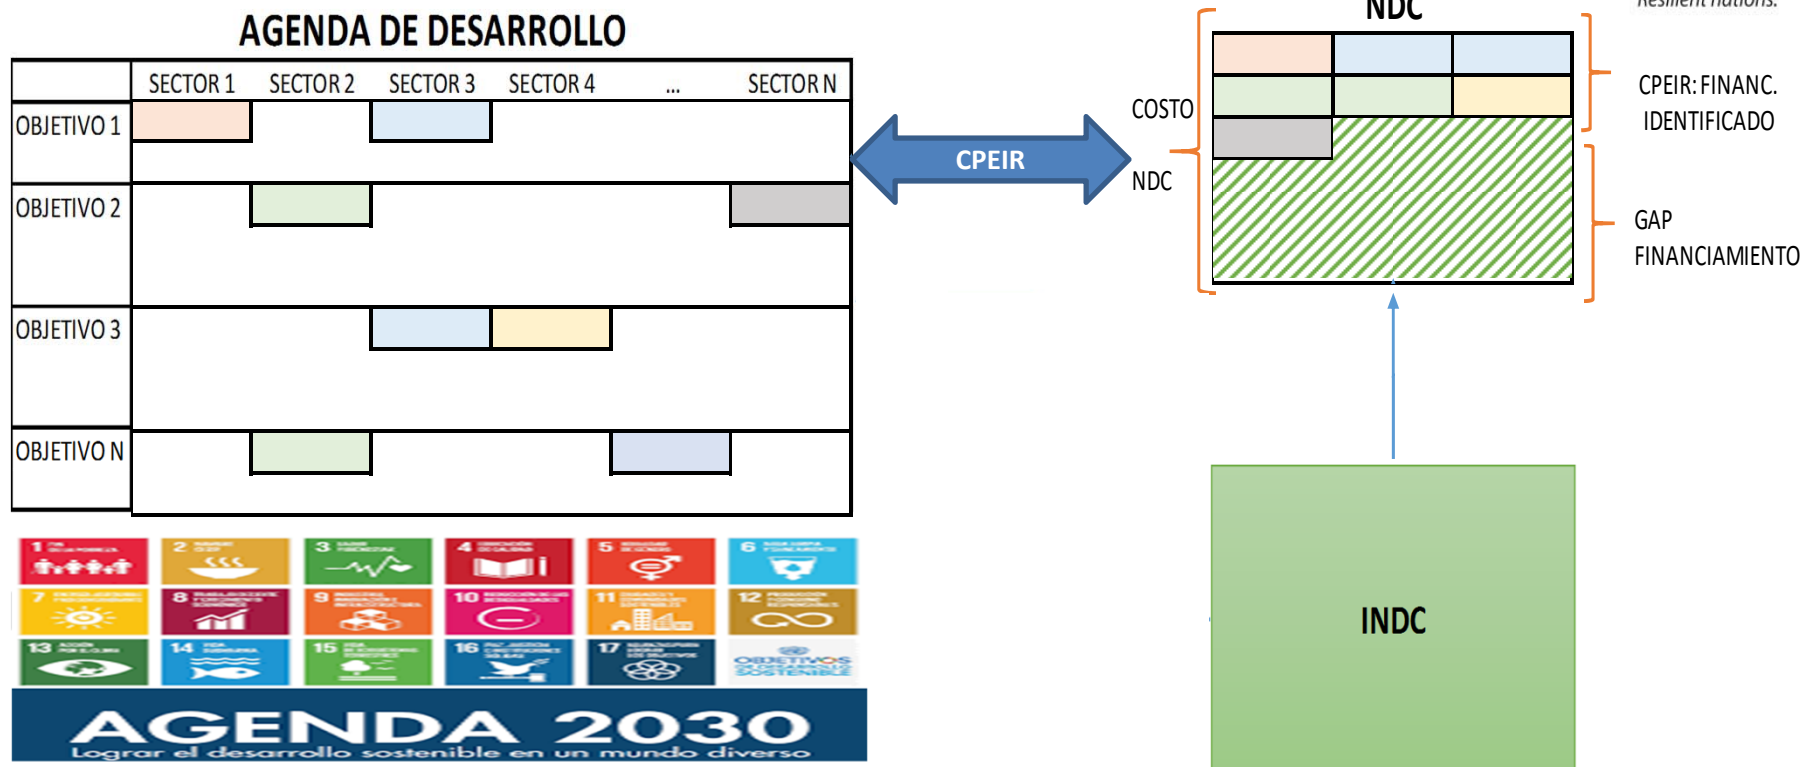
AGENDA DE DESARROLLO

| | SECTOR 1 | SECTOR 2 | SECTOR 3 | SECTOR 4 | ... | SECTOR N |
|---|---|---|---|---|---|---|
| OBJETIVO 1 | | | | | | |
| OBJETIVO 2 | | | | | | |
| OBJETIVO 3 | | | | | | |
| OBJETIVO N | | | | | | |

CPEIR

NDC

Resilient nations.

COSTO
NDC

CPEIR: FINANC. IDENTIFICADO

GAP FINANCIAMIENTO

INDC

1 2 3 4 5 6 7 8 9 10 11 12 13 14 15 16 17

OBJETIVOS DE DESARROLLO SOSTENIBLE

AGENDA 2030
Lograr el desarrollo sostenible en un mundo diverso